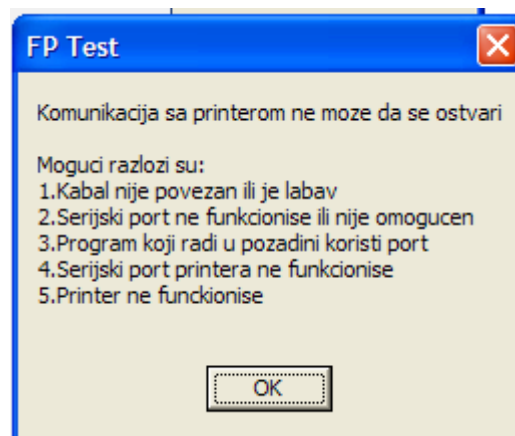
FP Test

Komunikacija sa printerom ne moze da se ostvari

Moguci razlozi su:
1.Kabal nije povezan ili je labav
2.Serijski port ne funkcionise ili nije omogucen
3.Program koji radi u pozadini koristi port
4.Serijski port printera ne funkcionise
5.Printer ne funckionise

OK